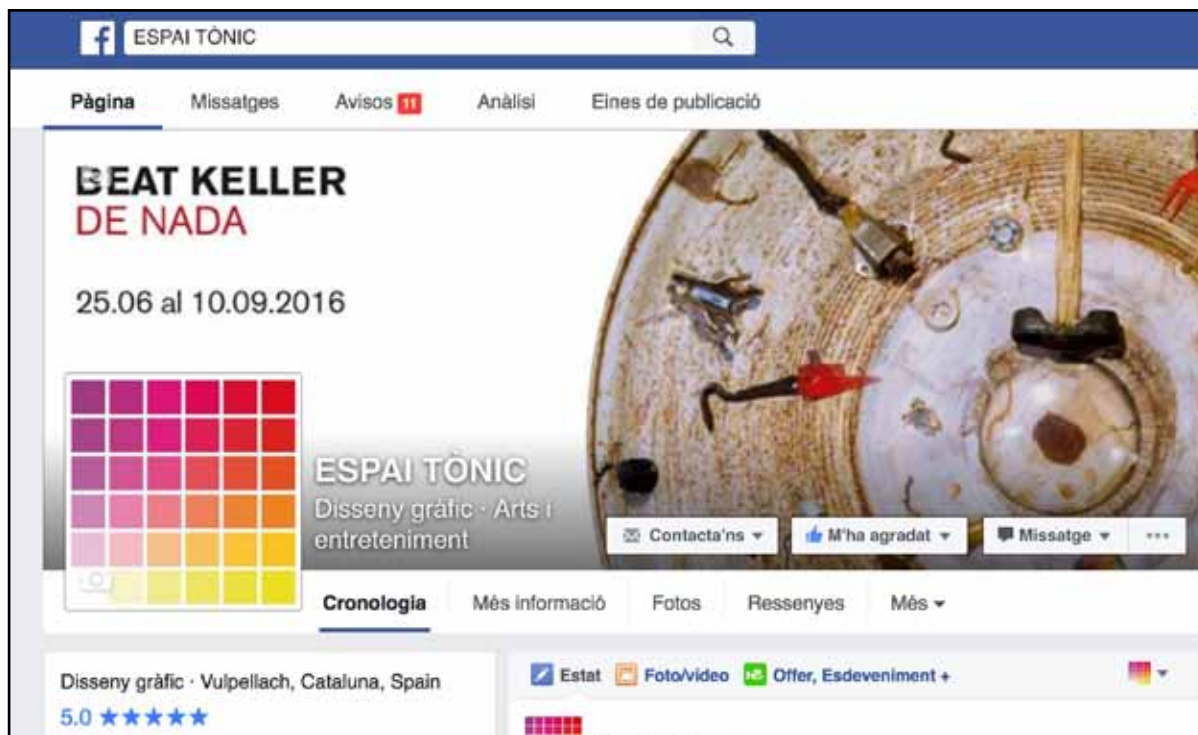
ESPAI TÒNIC

Pàgina Missatges Avisos 11 Anàlisi Eines de publicació

BEAT KELLER
DE NADA

25.06 al 10.09.2016

ESPAI TÒNIC
Disseny gràfic · Arts i entreteniment

Contacta'ns ▾ M'ha agradat ▾ Missatge ▾ ···

Cronologia Més informació Fotos Ressenyes Més ▾

Disseny gràfic · Vulpellach, Cataluna, Spain
5.0 ★★★★★

Estat Foto/vídeo Offer, Esdeveniment +